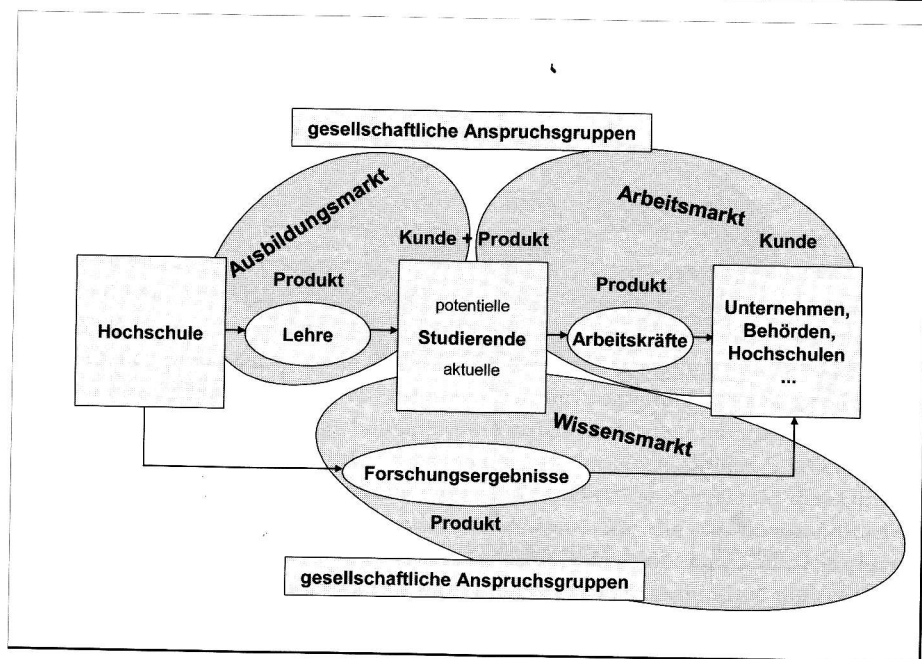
gesellschaftliche Anspruchsgruppen

Ausbildungsmarkt

Arbeitsmarkt

Kunde + Produkt

Kunde

Produkt

Produkt

Hochschule

Lehre

potentielle

Studierende

aktuelle

Arbeitskräfte

Unternehmen, Behörden, Hochschulen ...

Wissensmarkt

Forschungsergebnisse

Produkt

gesellschaftliche Anspruchsgruppen